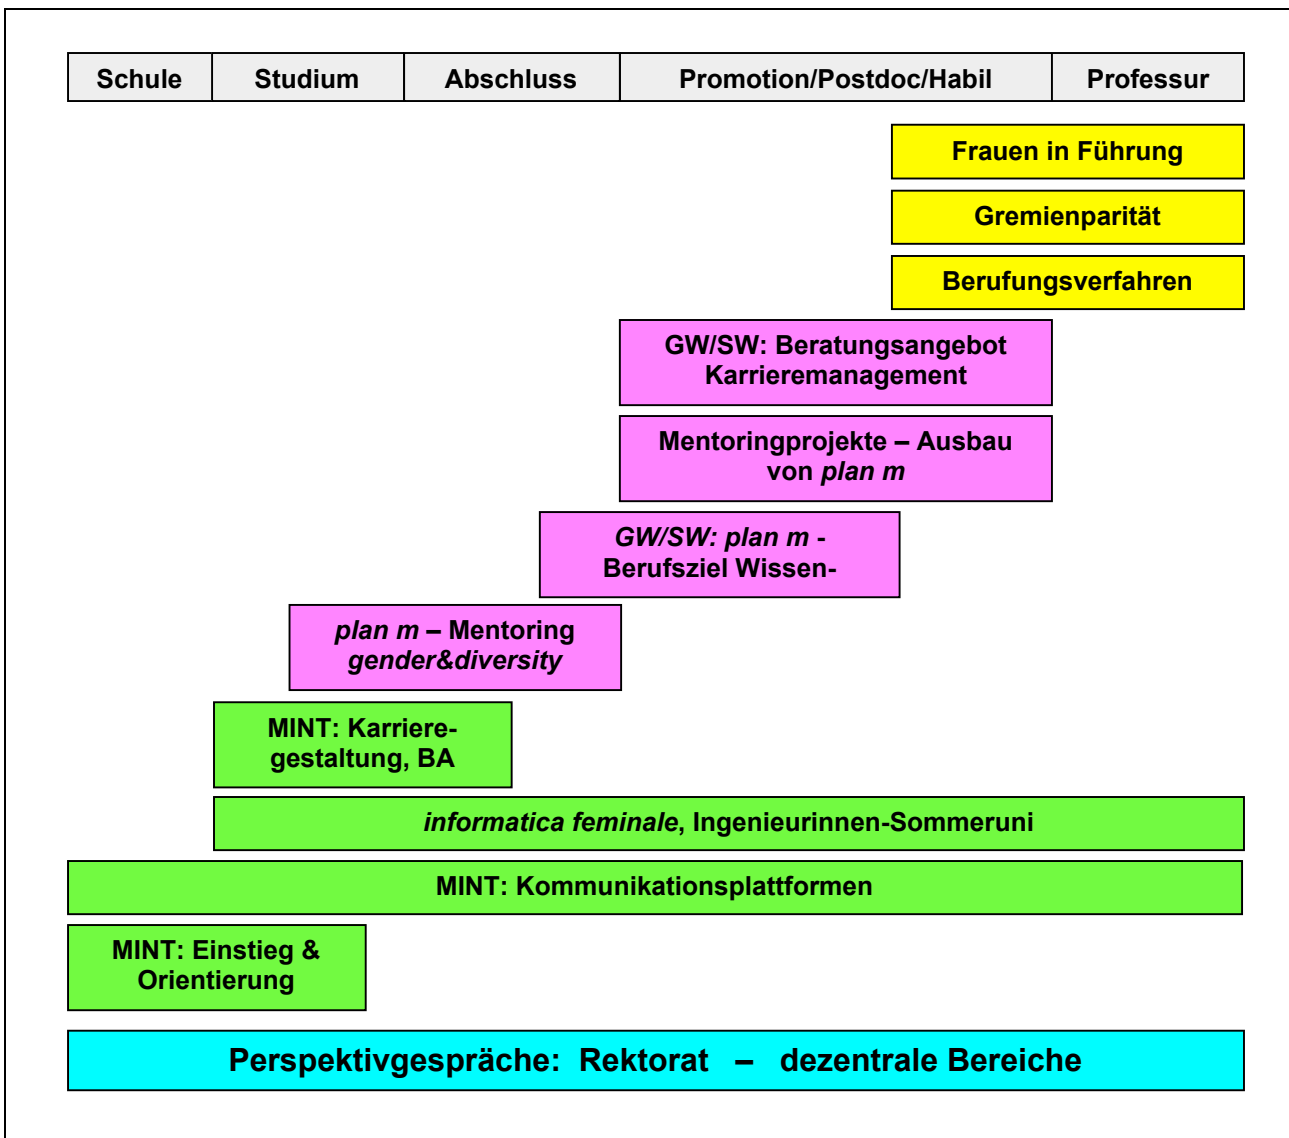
| Schule | Studium | Abschluss | Promotion/Postdoc/Habil | Professur |
|---|---|---|---|---|

Frauen in Führung

Gremienparität

Berufungsverfahren

GW/SW: Beratungsangebot Karrieremanagement

Mentoringprojekte – Ausbau von *plan m*

*GW/SW: plan m* - Berufsziel Wissen-

*plan m* – Mentoring *gender&diversity*

MINT: Karrieregestaltung, BA

*informatica feminale*, Ingenieurinnen-Sommeruni

MINT: Kommunikationsplattformen

MINT: Einstieg & Orientierung

Perspektivgespräche: Rektorat – dezentrale Bereiche